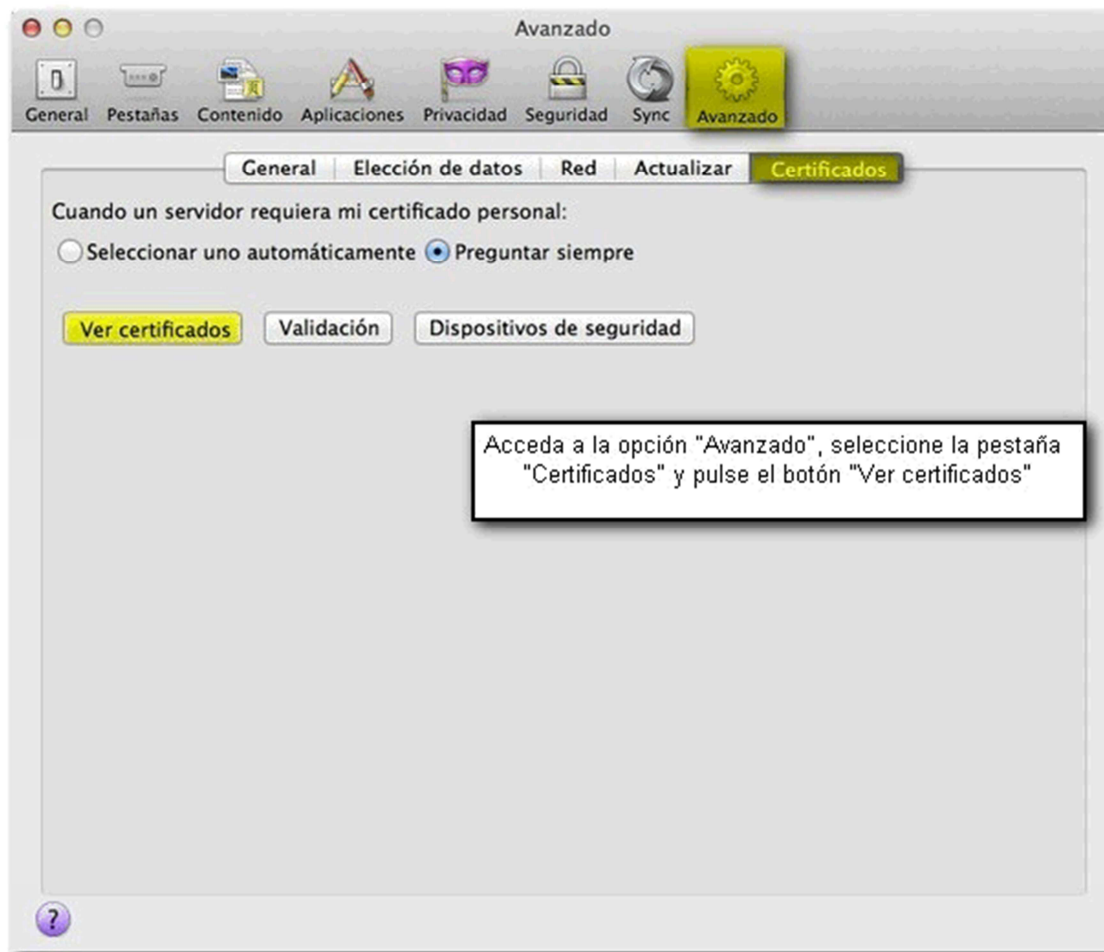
Avanzado

General Pestañas Contenido Aplicaciones Privacidad Seguridad Sync Avanzado

General | Elección de datos | Red | Actualizar | Certificados

Cuando un servidor requiera mi certificado personal:

Seleccionar uno automáticamente Preguntar siempre

Ver certificados Validación Dispositivos de seguridad

Acceda a la opción "Avanzado", seleccione la pestaña "Certificados" y pulse el botón "Ver certificados"

?